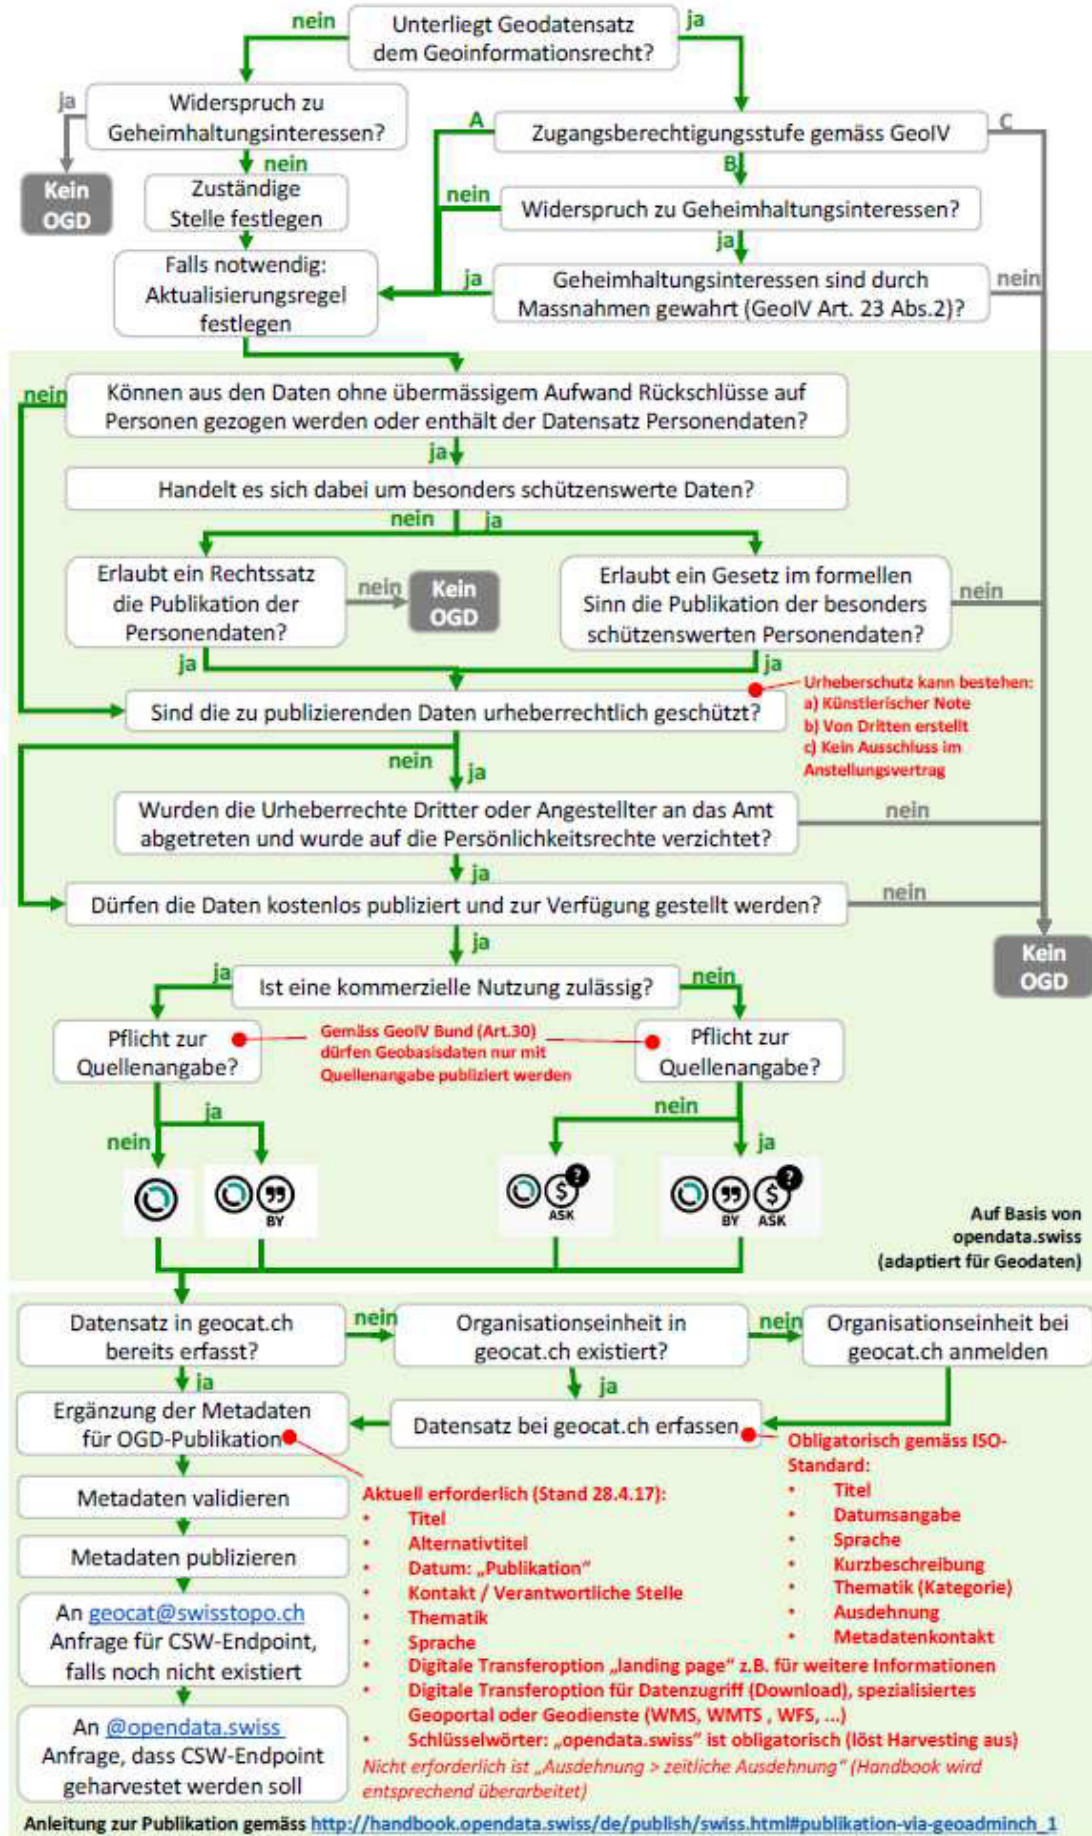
Unterliegt Geodatensatz dem Geoinformationsrecht?

nein

ja

Widerspruch zu Geheimhaltungsinteressen?

ja

Kein OGD

nein

Zuständige Stelle festlegen

Falls notwendig: Aktualisierungsregel festlegen

A

Zugangsberechtigungsstufe gemäss GeoIV

C

B

nein

Widerspruch zu Geheimhaltungsinteressen?

ja

ja

Geheimhaltungsinteressen sind durch Massnahmen gewahrt (GeoIV Art. 23 Abs.2)?

nein

nein

Können aus den Daten ohne übermässigem Aufwand Rückschlüsse auf Personen gezogen werden oder enthält der Datensatz Personendaten?

ja

Handelt es sich dabei um besonders schützenswerte Daten?

nein

ja

Erlaubt ein Rechtssatz die Publikation der Personendaten?

nein

Kein OGD

Erlaubt ein Gesetz im formellen Sinn die Publikation der besonders schützenswerten Personendaten?

nein

ja

ja

Sind die zu publizierenden Daten urheberrechtlich geschützt?

Urheberschutz kann bestehen:
a) Künstlerischer Note
b) Von Dritten erstellt
c) Kein Ausschluss im Anstellungsvertrag

nein

ja

Wurden die Urheberrechte Dritter oder Angestellter an das Amt abgetreten und wurde auf die Persönlichkeitsrechte verzichtet?

nein

ja

Dürfen die Daten kostenlos publiziert und zur Verfügung gestellt werden?

nein

ja

Kein OGD

ja

Ist eine kommerzielle Nutzung zulässig?

nein

Pflicht zur Quellenangabe?

Gemäss GeoIV Bund (Art.30) dürfen Geobasisdaten nur mit Quellenangabe publiziert werden

Pflicht zur Quellenangabe?

ja

nein

nein

ja

BY

ASK

BY ASK

Auf Basis von opendata.swiss (adaptiert für Geodaten)

Datensatz in geocat.ch bereits erfasst?

nein

Organisationseinheit in geocat.ch existiert?

nein

Organisationseinheit bei geocat.ch anmelden

ja

ja

Ergänzung der Metadaten für OGD-Publikation

Datensatz bei geocat.ch erfassen

Obligatorisch gemäss ISO-Standard:
• Titel
• Datumsangabe
• Sprache
• Kurzbeschreibung
• Thematik (Kategorie)
• Ausdehnung
• Metadatenkontakt

Metadaten validieren

Metadaten publizieren

An geocat@swisstopo.ch Anfrage für CSW-Endpoint, falls noch nicht existiert

An @opendata.swiss Anfrage, dass CSW-Endpoint geharvestet werden soll

Aktuell erforderlich (Stand 28.4.17):
• Titel
• Alternativtitel
• Datum: „Publikation"
• Kontakt / Verantwortliche Stelle
• Thematik
• Sprache
• Digitale Transferoption „landing page" z.B. für weitere Informationen
• Digitale Transferoption für Datenzugriff (Download), spezialisiertes Geoportal oder Geodienste (WMS, WMTS , WFS, ...)
• Schlüsselwörter: „opendata.swiss" ist obligatorisch (löst Harvesting aus)
Nicht erforderlich ist „Ausdehnung > zeitliche Ausdehnung" (Handbook wird entsprechend überarbeitet)

Anleitung zur Publikation gemäss http://handbook.opendata.swiss/de/publish/swiss.html#publikation-via-geoadminch_1